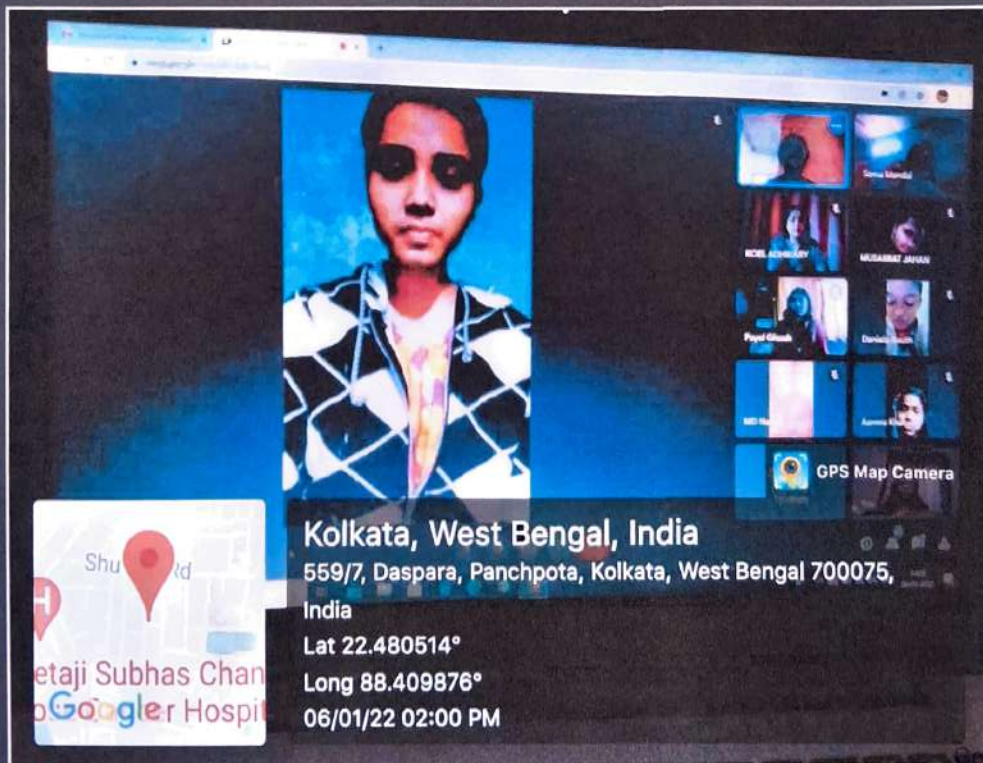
Sonia Mondal

KOEL ADHIKARY

MUSARRAT JAHAN

Payel Ghosh

Daniela Smith

MD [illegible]

Aparna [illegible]

GPS Map Camera

Shu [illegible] Rd

etaji Subhas Chan

Google

er Hospit

Kolkata, West Bengal, India

559/7, Daspara, Panchpota, Kolkata, West Bengal 700075, India

Lat 22.480514°

Long 88.409876°

06/01/22 02:00 PM